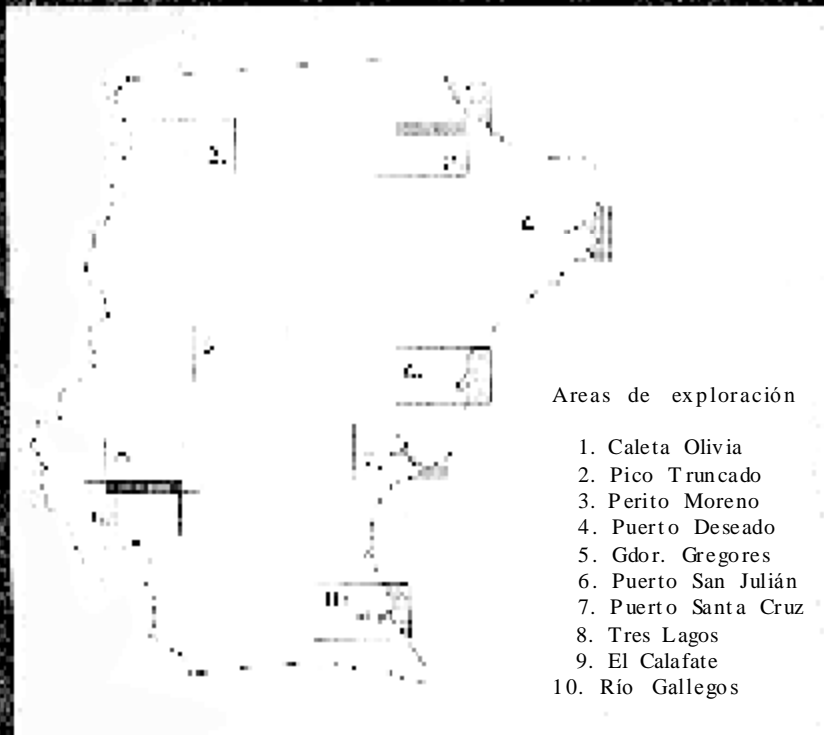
2.

1.

4.

5.

6.

7.

8.

9.

10.

Areas de exploración

1. Caleta Olivia
2. Pico Truncado
3. Perito Moreno
4. Puerto Deseado
5. Gdor. Gregores
6. Puerto San Julián
7. Puerto Santa Cruz
8. Tres Lagos
9. El Calafate
10. Río Gallegos